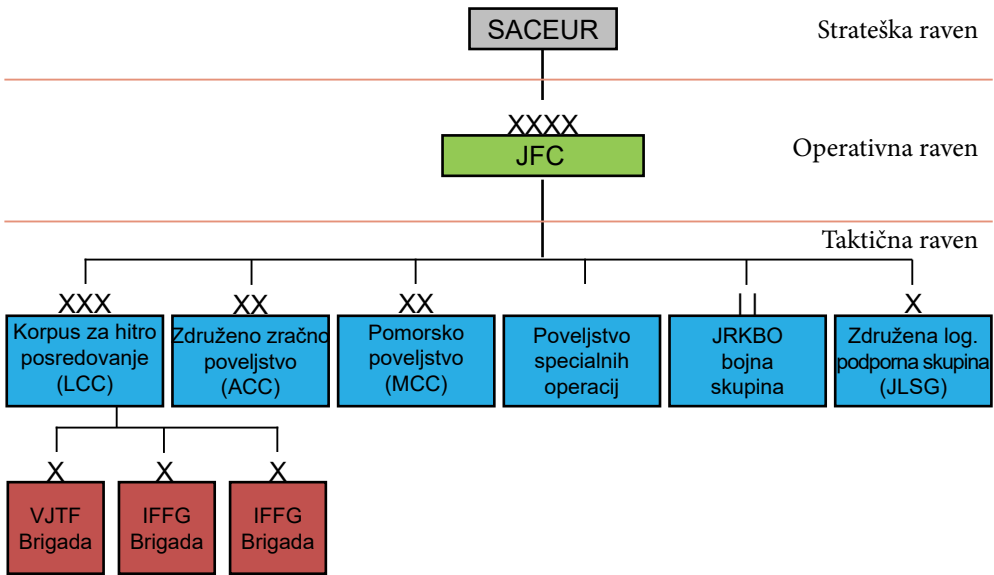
SACEUR

Strateška raven

XXXX

JFC

Operativna raven

Taktična raven

XXX

Korpus za hitro posredovanje (LCC)

XX

Združeno zračno poveljstvo (ACC)

XX

Pomorsko poveljstvo (MCC)

Poveljstvo specialnih operacij

II

JRKBO bojna skupina

X

Združena log. podporna skupina (JLSG)

X

VJTF Brigada

X

IFFG Brigada

X

IFFG Brigada